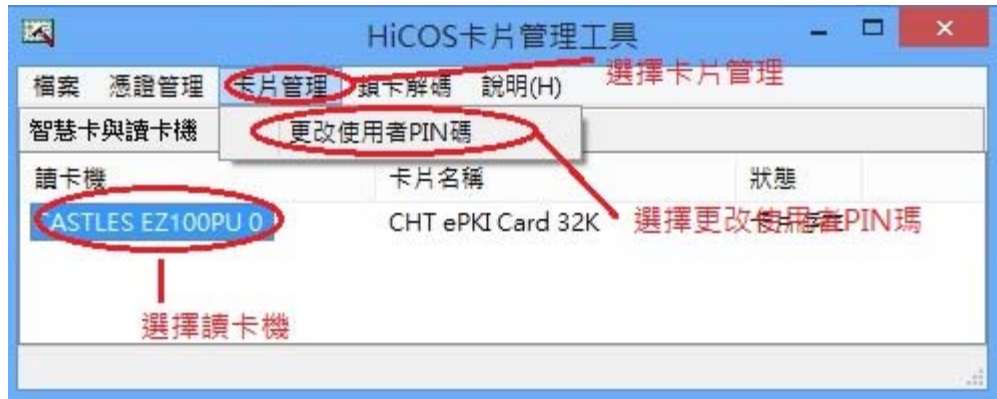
HiCOS卡片管理工具

檔案　憑證管理　卡片管理　鎖卡解碼　說明(H)

選擇卡片管理

智慧卡與讀卡機

更改使用者PIN碼

| 讀卡機 | 卡片名稱 | 狀態 |
|---|---|---|
| CASTLES EZ100PU 0 | CHT ePKI Card 32K | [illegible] |

選擇更改使用者PIN碼

選擇讀卡機